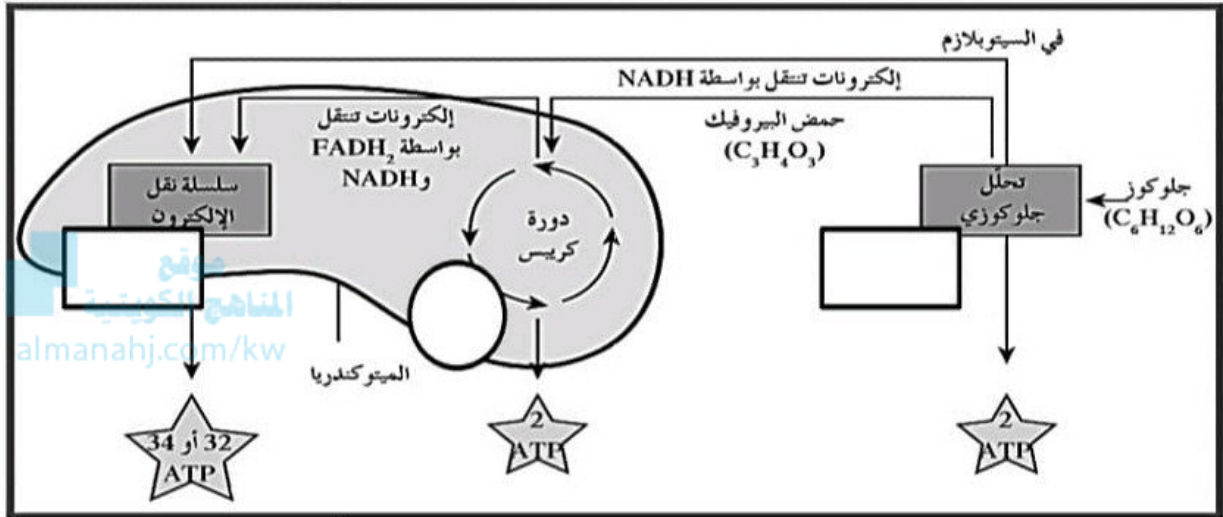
في السيتوبلازم

إلكترونات تنتقل بواسطة NADH

إلكترونات تنتقل بواسطة $FADH_2$ و NADH

حمض البيروفيك ($C_3H_4O_3$)

سلسلة نقل الإلكترون

دورة كربس

تحلل جلوكوزي

جلوكوز ($C_6H_{12}O_6$)

موقع المناهج الكويتية
almanahj.com/kw

الميتوكندريا

32 أو 34 ATP

2 ATP

2 ATP